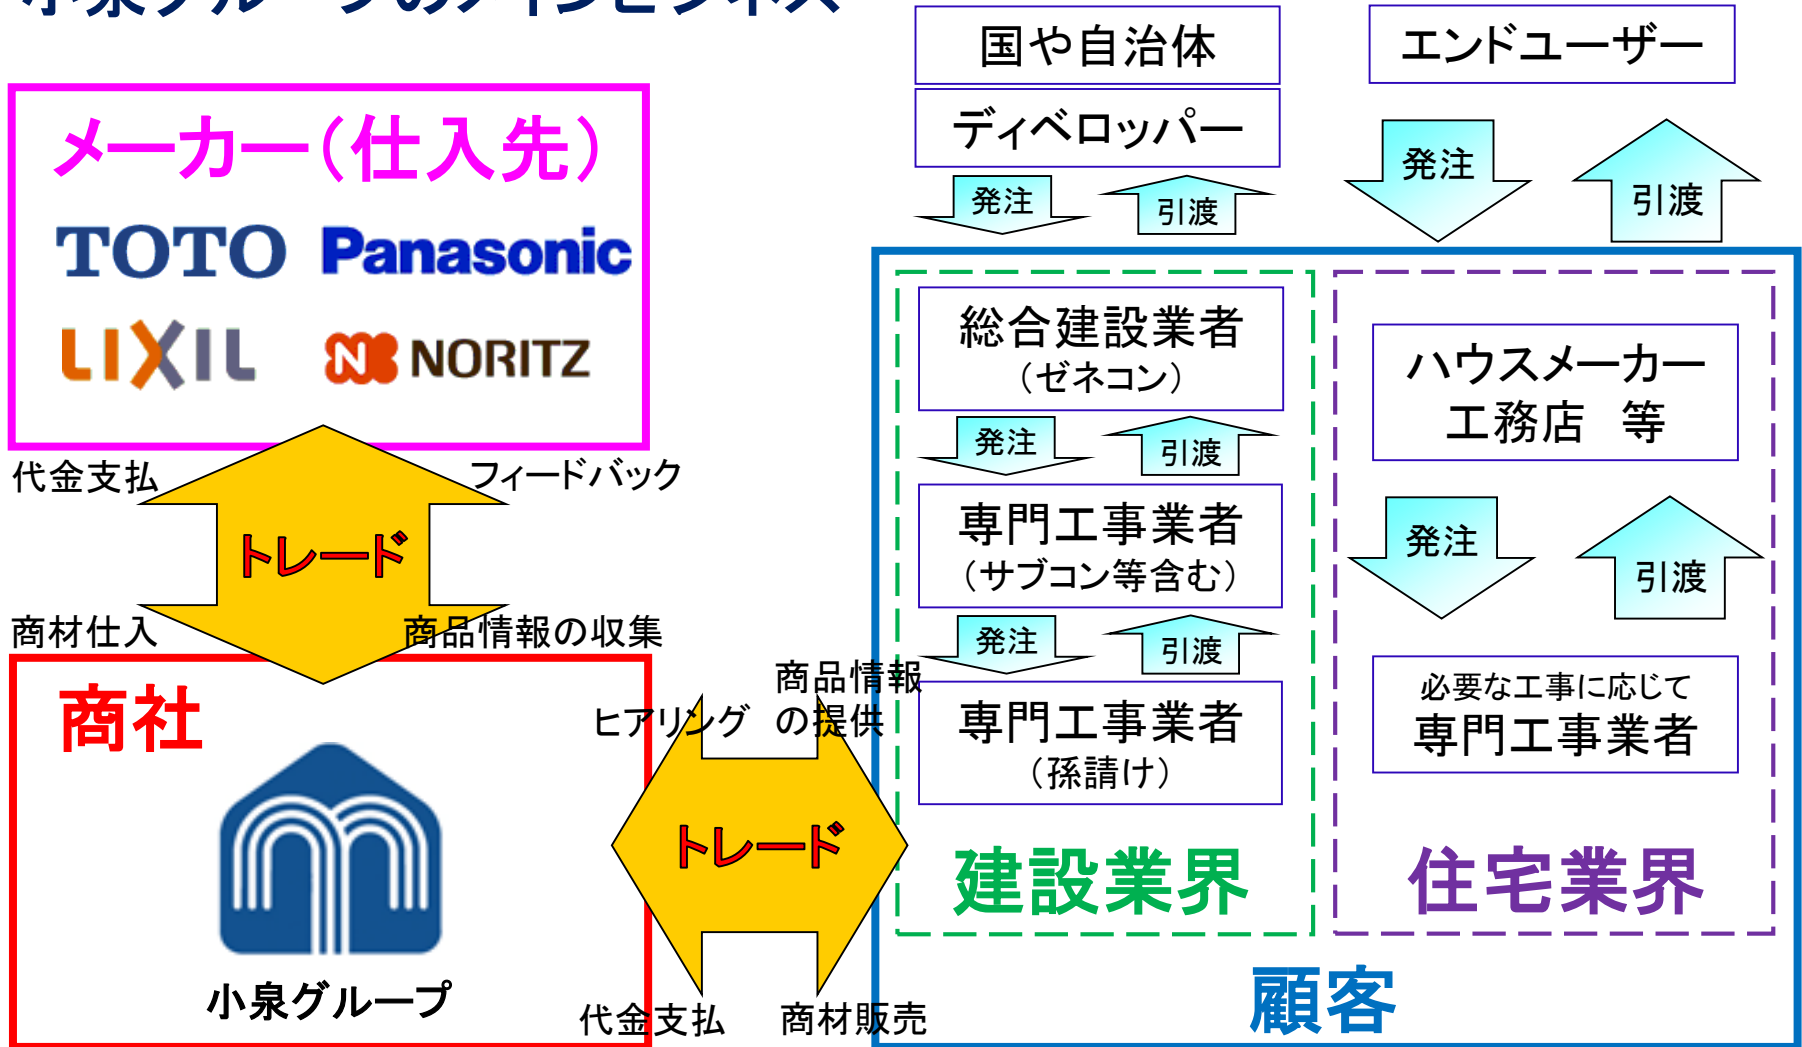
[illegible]

国や自治体

エンドユーザー

ディベロッパー

発注

引渡

発注

引渡

メーカー（仕入先）

TOTO Panasonic

LIXIL NORITZ

総合建設業者
（ゼネコン）

ハウスメーカー
工務店　等

発注

引渡

代金支払

フィードバック

トレード

専門工事業者
（サブコン等含む）

発注

引渡

商材仕入

商品情報の収集

発注

引渡

商品情報の提供

必要な工事に応じて
専門工事業者

商社

ヒアリング

専門工事業者
（孫請け）

トレード

建設業界

住宅業界

小泉グループ

代金支払

商材販売

顧客